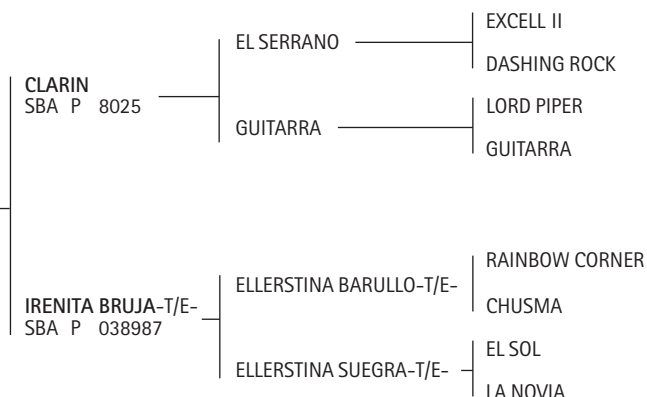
CLARIN
SBA P 8025

EL SERRANO

EXCELL II

DASHING ROCK

GUITARRA

LORD PIPER

GUITARRA

IRENITA BRUJA-T/E-
SBA P 038987

ELLERSTINA BARULLO-T/E-

RAINBOW CORNER

CHUSMA

ELLERSTINA SUEGRA-T/E-

EL SOL

LA NOVIA